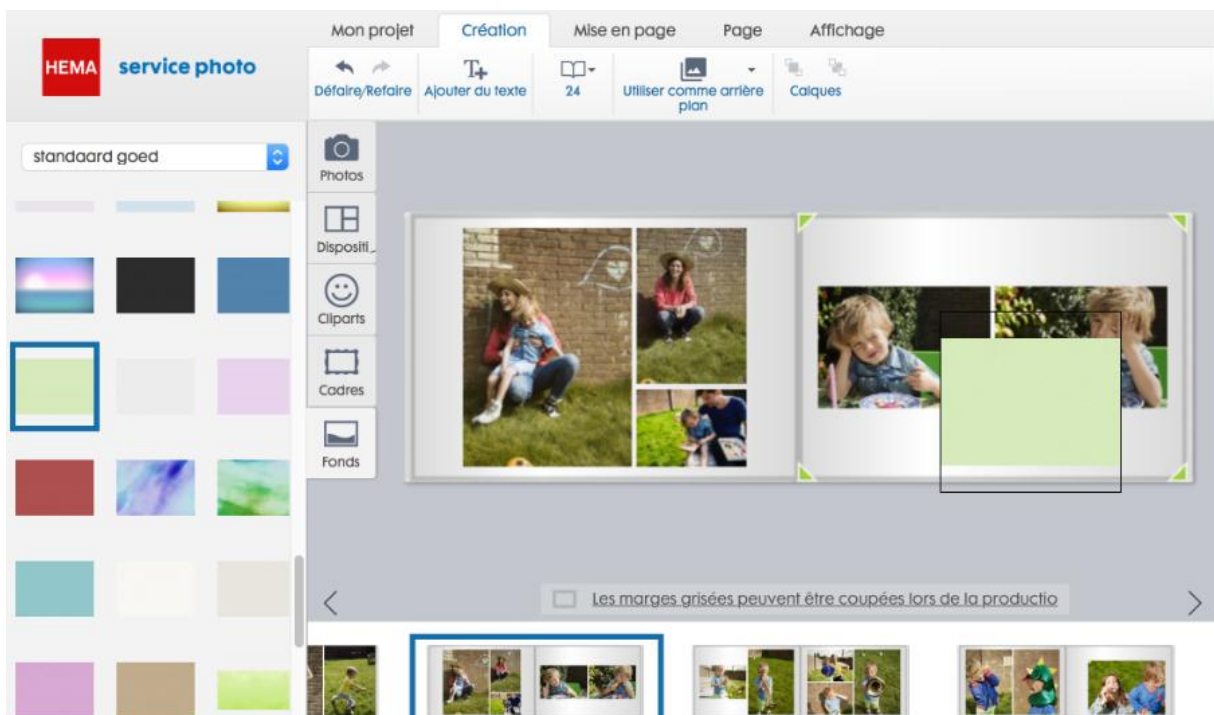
HEMA service photo

Mon projet | Création | Mise en page | Page | Affichage

Défaire/Refaire | Ajouter du texte | 24 | Utiliser comme arrière plan | Calques

standaard goed

Photos
Dispositi
Cliparts
Cadres
Fonds

Les marges grisées peuvent être coupées lors de la productio